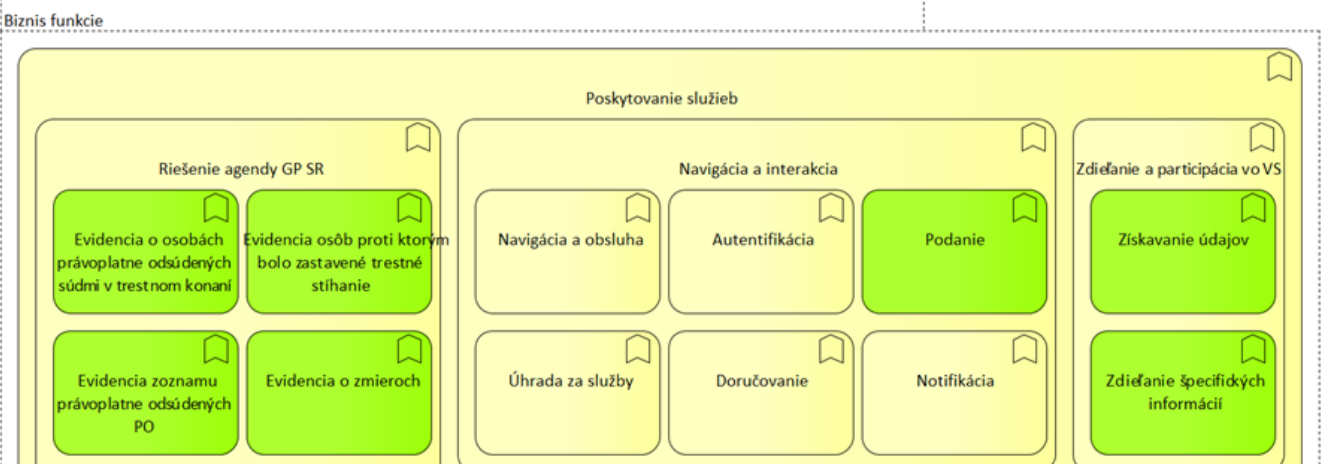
Biznis funkcie

Poskytovanie služieb

Riešenie agendy GP SR

Evidencia o osobách právoplatne odsúdených súdmi v trestnom konaní

Evidencia osôb proti ktorým bolo zastavené trestné stíhanie

Evidencia zoznamu právoplatne odsúdených PO

Evidencia o zmieroch

Navigácia a interakcia

Navigácia a obsluha

Autentifikácia

Podanie

Úhrada za služby

Doručovanie

Notifikácia

Zdieľanie a participácia vo VS

Získavanie údajov

Zdieľanie špecifických informácií